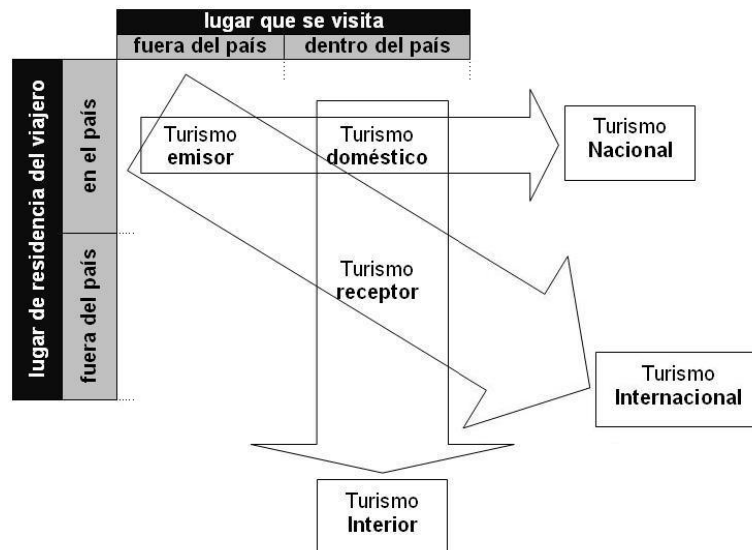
lugar que se visita

fuera del país | dentro del país

lugar de residencia del viajero

en el país

fuera del país

Turismo **emisor**

Turismo **doméstico**

Turismo **Nacional**

Turismo **receptor**

Turismo **Internacional**

Turismo **Interior**